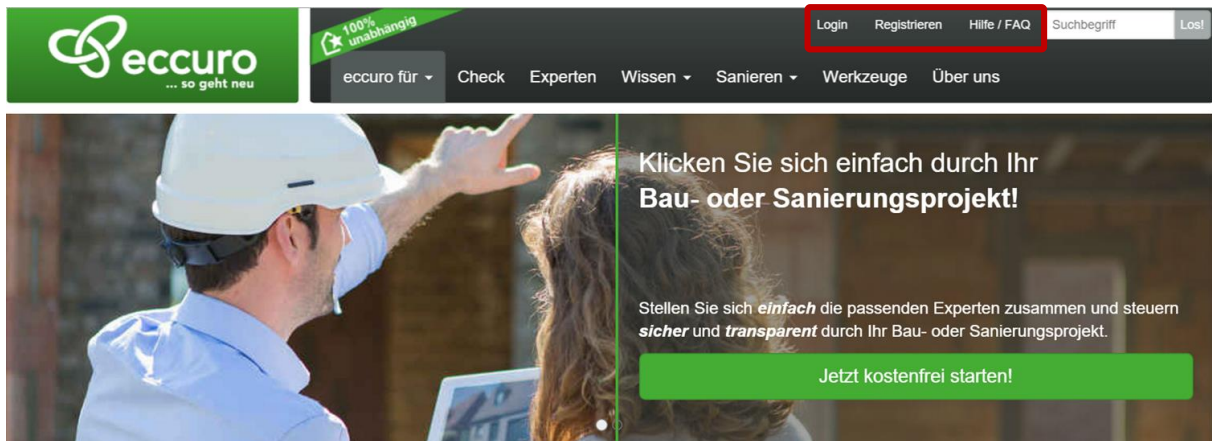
eccuro
... so geht neu

100% unabhängig

Login Registrieren Hilfe / FAQ Suchbegriff Los!

eccuro für Check Experten Wissen Sanieren Werkzeuge Über uns

Klicken Sie sich einfach durch Ihr
**Bau- oder Sanierungsprojekt!**

Stellen Sie sich ***einfach*** die passenden Experten zusammen und steuern ***sicher*** und ***transparent*** durch Ihr Bau- oder Sanierungsprojekt.

Jetzt kostenfrei starten!